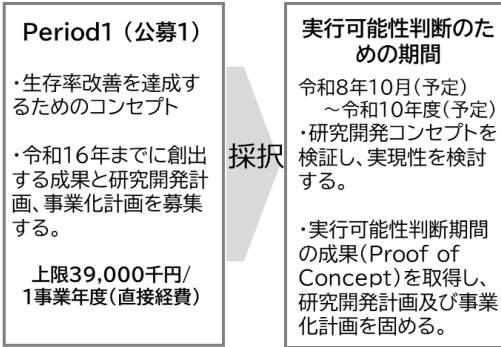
Period1（公募1）

・生存率改善を達成するためのコンセプト

・令和16年までに創出する成果と研究開発計画、事業化計画を募集する。

上限39,000千円/1事業年度(直接経費)

採択

実行可能性判断のための期間

令和8年10月(予定)
～令和10年度(予定)
・研究開発コンセプトを検証し、実現性を検討する。

・実行可能性判断期間の成果(Proof of Concept)を取得し、研究開発計画及び事業化計画を固める。